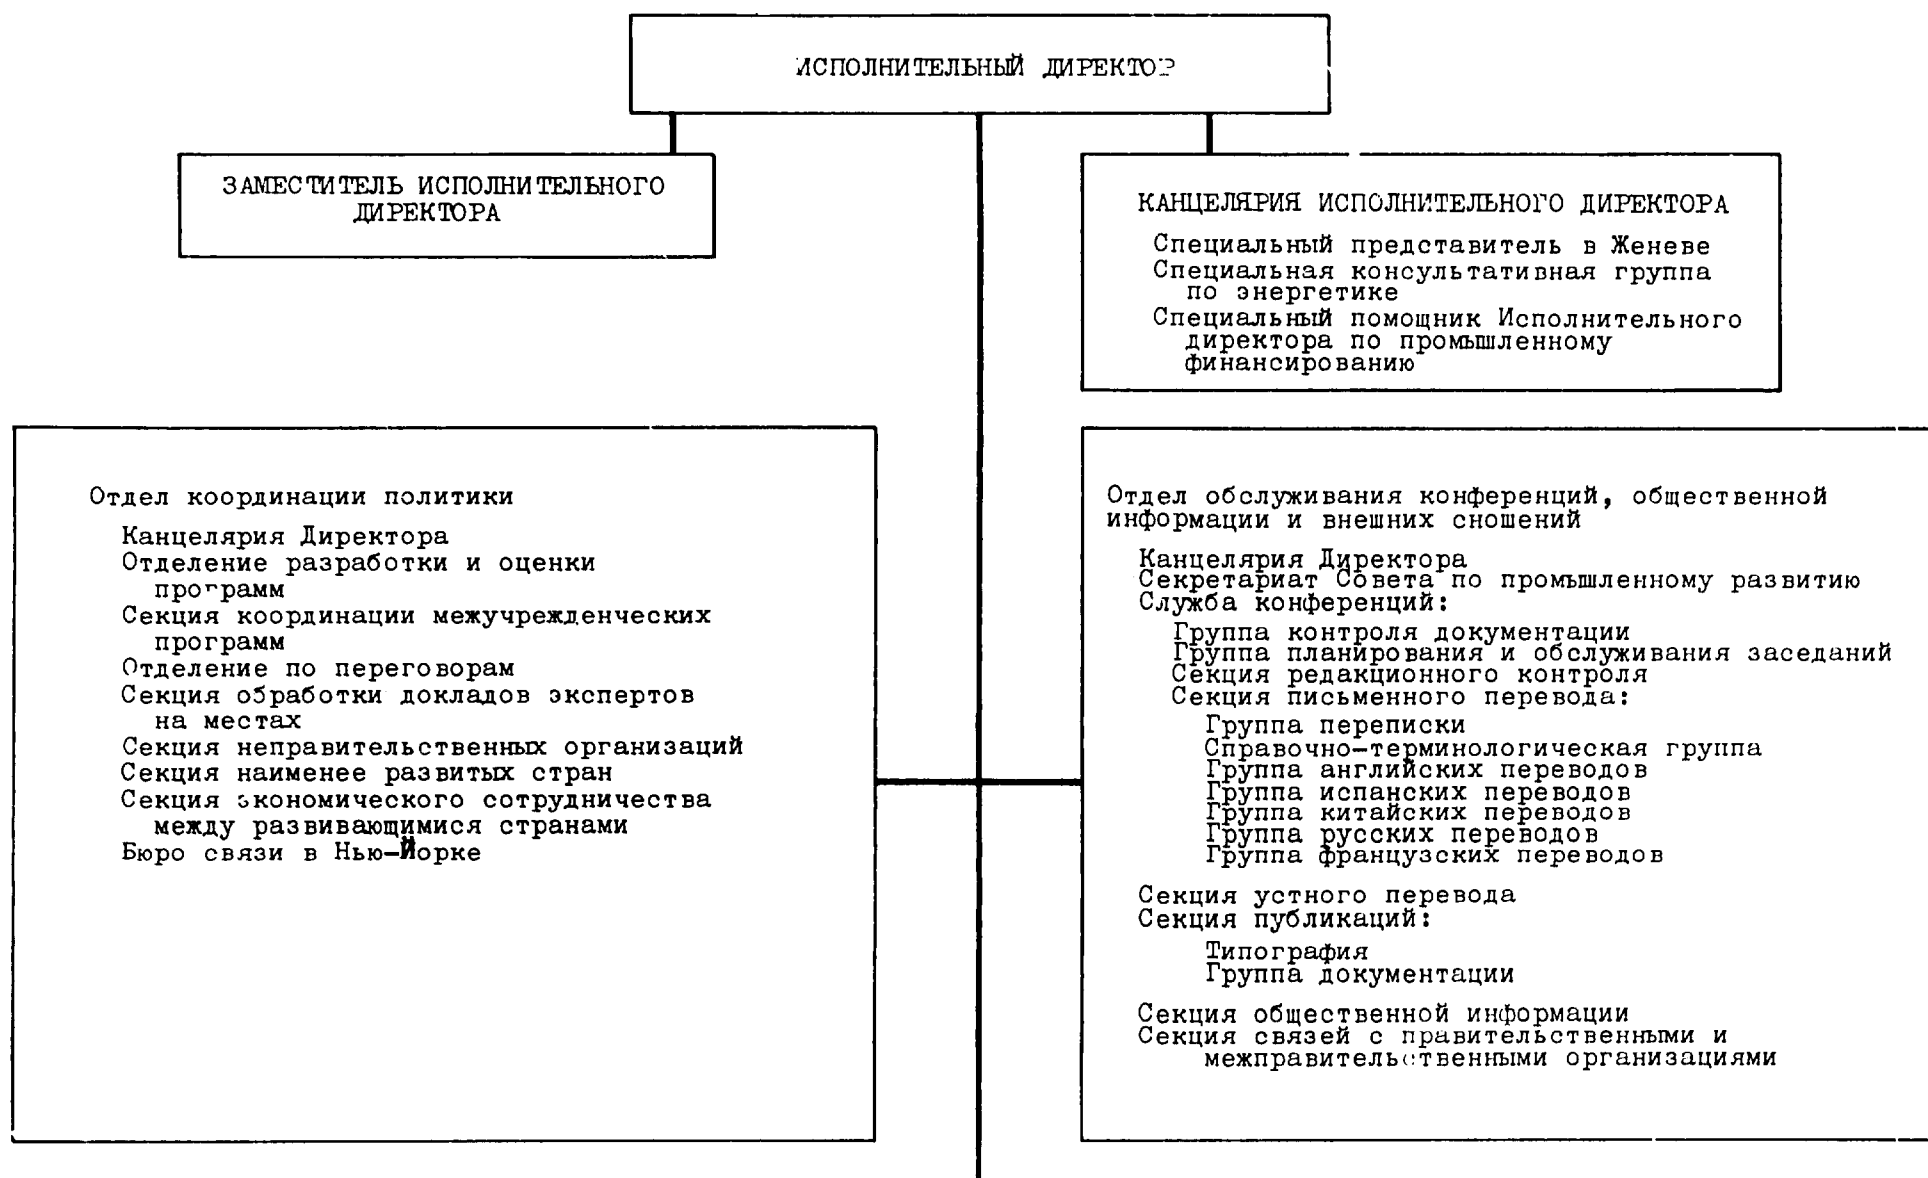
ИСПОЛНИТЕЛЬНЫЙ ДИРЕКТОР

ЗАМЕСТИТЕЛЬ ИСПОЛНИТЕЛЬНОГО ДИРЕКТОРА

КАНЦЕЛЯРИЯ ИСПОЛНИТЕЛЬНОГО ДИРЕКТОРА

Специальный представитель в Женеве
Специальная консультативная группа по энергетике
Специальный помощник Исполнительного директора по промышленному финансированию

Отдел координации политики

Канцелярия Директора
Отделение разработки и оценки программ
Секция координации межучрежденческих программ
Отделение по переговорам
Секция обработки докладов экспертов на местах
Секция неправительственных организаций
Секция наименее развитых стран
Секция экономического сотрудничества между развивающимися странами
Бюро связи в Нью-Йорке

Отдел обслуживания конференций, общественной информации и внешних сношений

Канцелярия Директора
Секретариат Совета по промышленному развитию
Служба конференций:
Группа контроля документации
Группа планирования и обслуживания заседаний
Секция редакционного контроля
Секция письменного перевода:
Группа переписки
Справочно-терминологическая группа
Группа английских переводов
Группа испанских переводов
Группа китайских переводов
Группа русских переводов
Группа французских переводов

Секция устного перевода
Секция публикаций:

Типография
Группа документации

Секция общественной информации
Секция связей с правительственными и межправительственными организациями